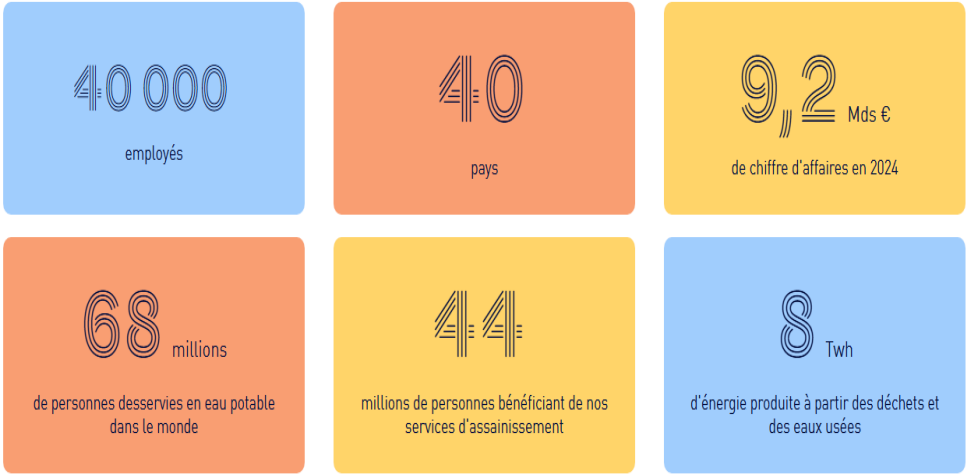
40 000

employés

40

pays

9,2 Mds €

de chiffre d'affaires en 2024

68 millions

de personnes desservies en eau potable dans le monde

44

millions de personnes bénéficiant de nos services d'assainissement

8 Twh

d'énergie produite à partir des déchets et des eaux usées